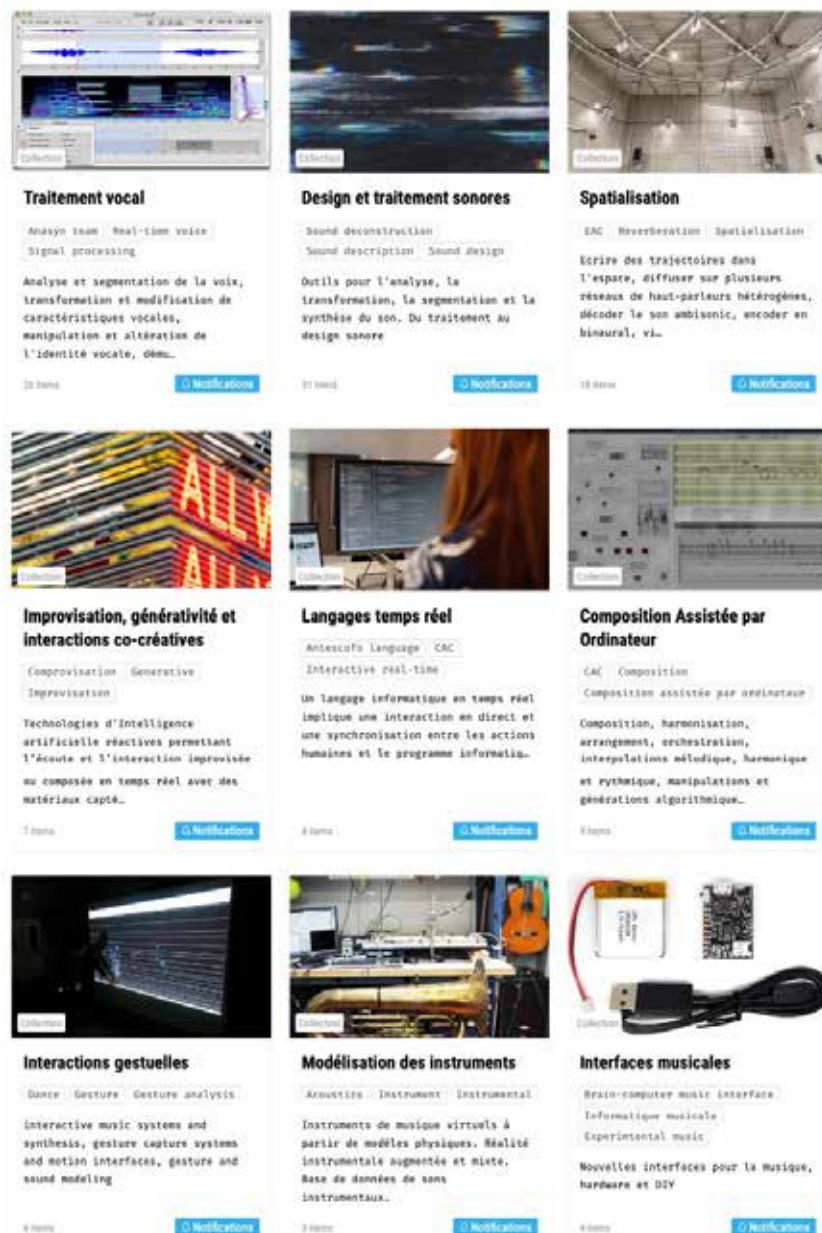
Collection

Traitement vocal

Anasyn team Real-time voice Signal processing

Analyse et segmentation de la voix, transformation et modification de caractéristiques vocales, manipulation et altération de l'identité vocale, dému…

26 items

Notifications

Collection

Design et traitement sonores

Sound deconstruction Sound description Sound design

Outils pour l'analyse, la transformation, la segmentation et la synthèse du son. Du traitement au design sonore

31 items

Notifications

Collection

Spatialisation

CAC Reverberation Spatialisation

Ecrire des trajectoires dans l'espace, diffuser sur plusieurs réseaux de haut-parleurs hétérogènes, décoder le son ambisonic, encoder en binaural, vi…

18 items

Notifications

Collection

Improvisation, générativité et interactions co-créatives

Comprovisation Generative Improvisation

Technologies d'Intelligence artificielle réactives permettant l'écoute et l'interaction improvisée ou composée en temps réel avec des matériaux capté…

7 items

Notifications

Collection

Langages temps réel

Antescofo language CAC Interactive real-time

Un langage informatique en temps réel implique une interaction en direct et une synchronisation entre les actions humaines et le programme informatiq…

4 items

Notifications

Collection

Composition Assistée par Ordinateur

CAC Composition Composition assistée par ordinateur

Composition, harmonisation, arrangement, orchestration, interpolations mélodique, harmonique et rythmique, manipulations et générations algorithmique…

5 items

Notifications

Collection

Interactions gestuelles

Dance Gesture Gesture analysis

interactive music systems and synthesis, gesture capture systems and motion interfaces, gesture and sound modeling

4 items

Notifications

Collection

Modélisation des instruments

Acoustics Instrument Instrumental

Instruments de musique virtuels à partir de modèles physiques. Réalité instrumentale augmentée et mixte. Base de données de sons instrumentaux.

3 items

Notifications

Collection

Interfaces musicales

Brain-computer music interface Informatique musicale Experimental music

Nouvelles interfaces pour la musique, hardware et DIY

4 items

Notifications